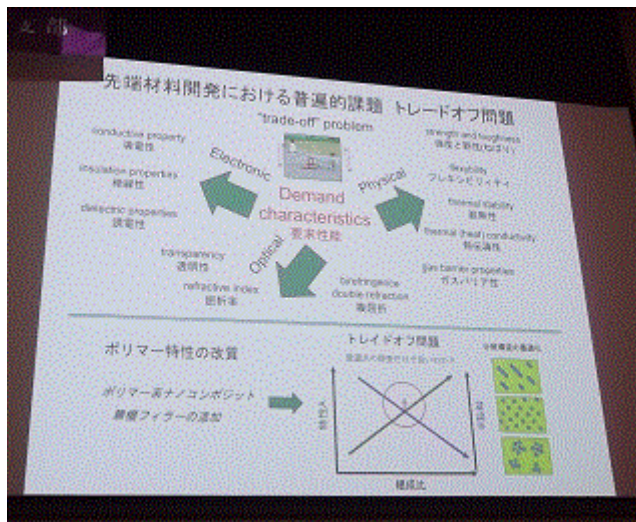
文部

先端材料開発における普遍的課題 トレードオフ問題

"trade-off" problem

conductive property
導電性

insulation property
絶縁性

dielectric properties
誘電性

Electronic

Demand characteristics
要求性能

Physical

strength and toughness
強度と靭性(ねばり)

flexibility
フレキシビリティ

thermal stability
耐熱性

thermal (heat) conductivity
熱伝導性

gas barrier properties
ガスバリア性

Optical

transparency
透明性

refractive index
屈折率

birefringence
double refraction
複屈折

ポリマー特性の改質

ポリマー系ナノコンポジット
無機フィラーの添加

トレイドオフ問題

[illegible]

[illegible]

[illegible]

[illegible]

組成比